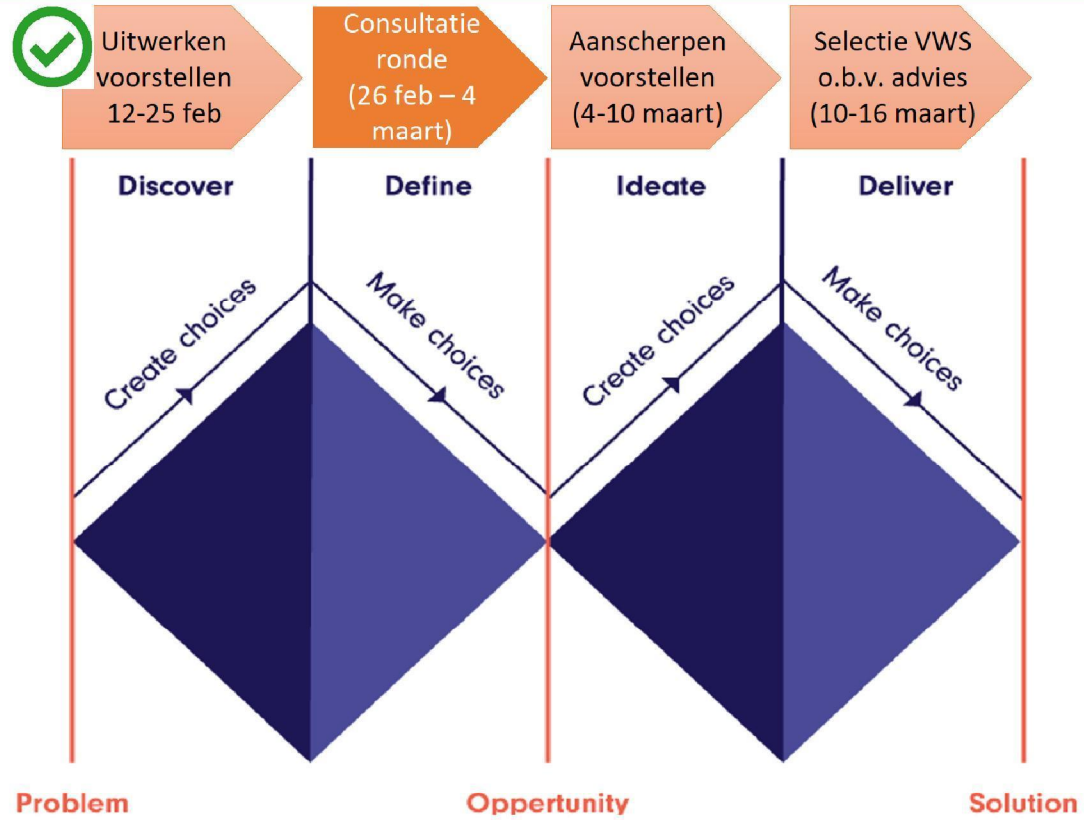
Uitwerken voorstellen 12-25 feb

Consultatie ronde (26 feb – 4 maart)

Aanscherpen voorstellen (4-10 maart)

Selectie VWS o.b.v. advies (10-16 maart)

Discover

Define

Ideate

Deliver

Create choices

Make choices

Create choices

Make choices

Problem

Oppertunity

Solution